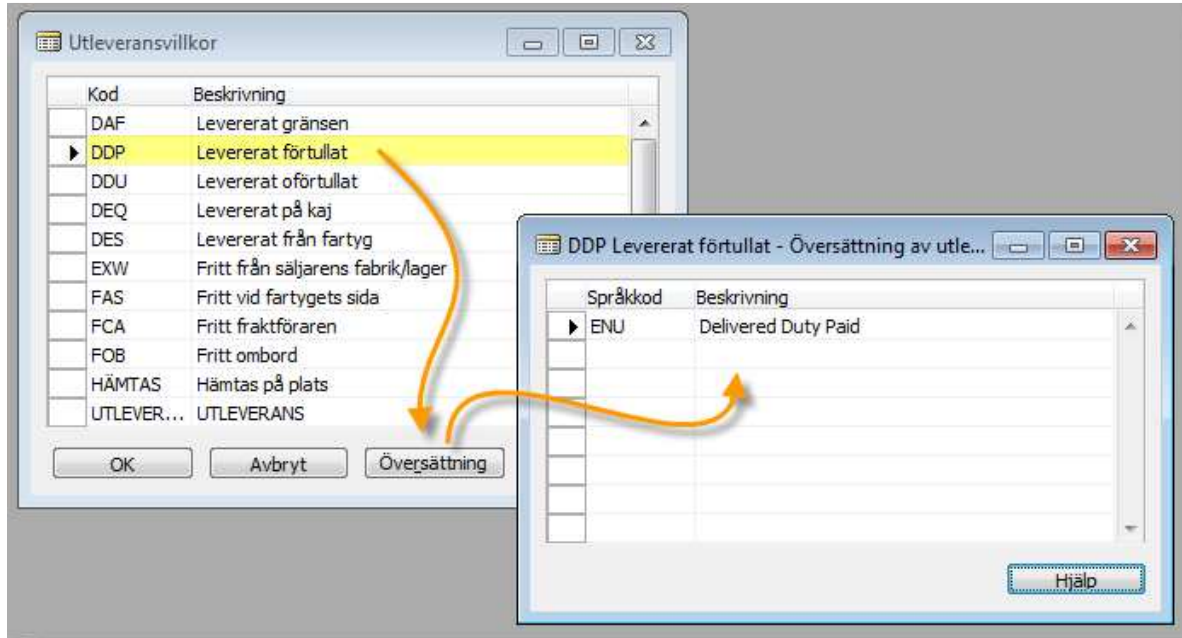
Utleveransvillkor

| Kod | Beskrivning |
|---|---|
| DAF | Levererat gränsen |
| DDP | Levererat förtullat |
| DDU | Levererat oförtullat |
| DEQ | Levererat på kaj |
| DES | Levererat från fartyg |
| EXW | Fritt från säljarens fabrik/lager |
| FAS | Fritt vid fartygets sida |
| FCA | Fritt fraktföraren |
| FOB | Fritt ombord |
| HÄMTAS | Hämtas på plats |
| UTLEVER... | UTLEVERANS |

OK Avbryt Översättning

DDP Levererat förtullat - Översättning av utle...

| Språkkod | Beskrivning |
|---|---|
| ENU | Delivered Duty Paid |

Hjälp